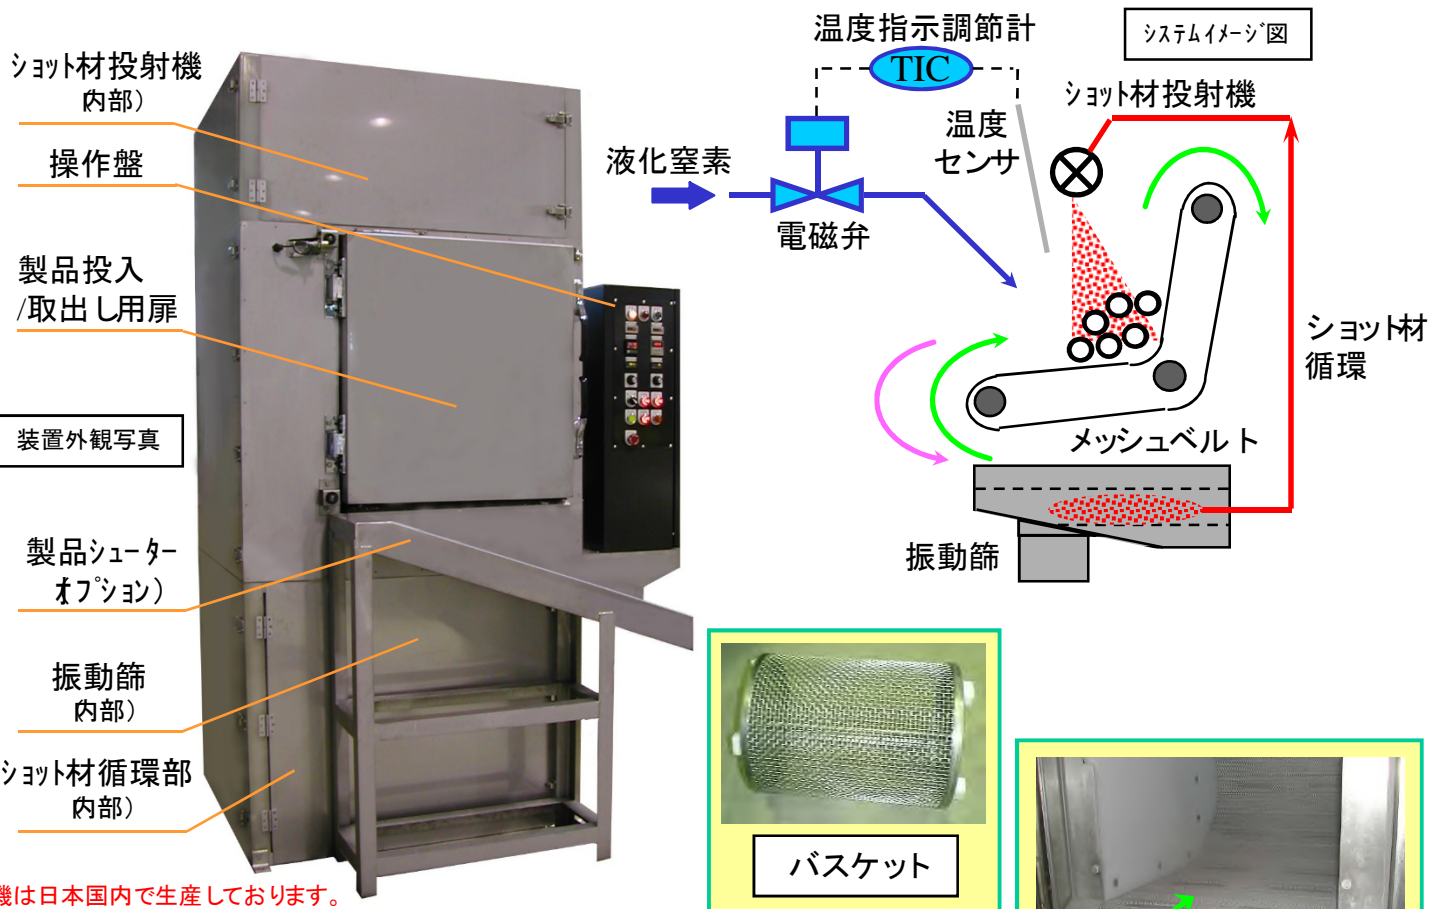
ショット材投射機
内部)

操作盤

製品投入
/取出し用扉

装置外観写真

製品シューター
オプション)

振動篩
内部)

ショット材循環部
内部)

機は日本国内で生産しております。

温度指示調節計
TIC

システムイメージ図

ショット材投射機

液化窒素

温度
センサ

電磁弁

ショット材
循環

メッシュベルト

振動篩

バスケット